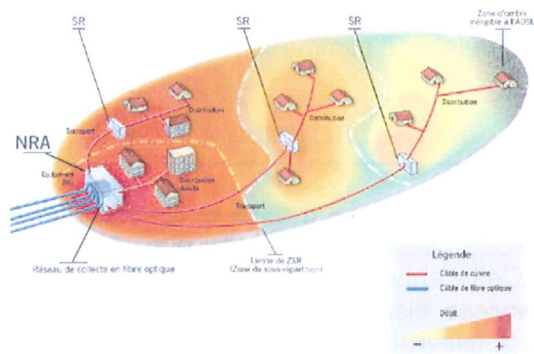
SR
SR
SR
Zone d'ombre inéligible à l'ADSL
NRA
Équipement DSL
Transport
Distribution
Distribution directe
Distribution
Distribution
Transport
Réseau de collecte en fibre optique
Limite de ZSR (Zone de sous-répartition)
Légende
Câble de cuivre
Câble de fibre optique
Débit
−
+